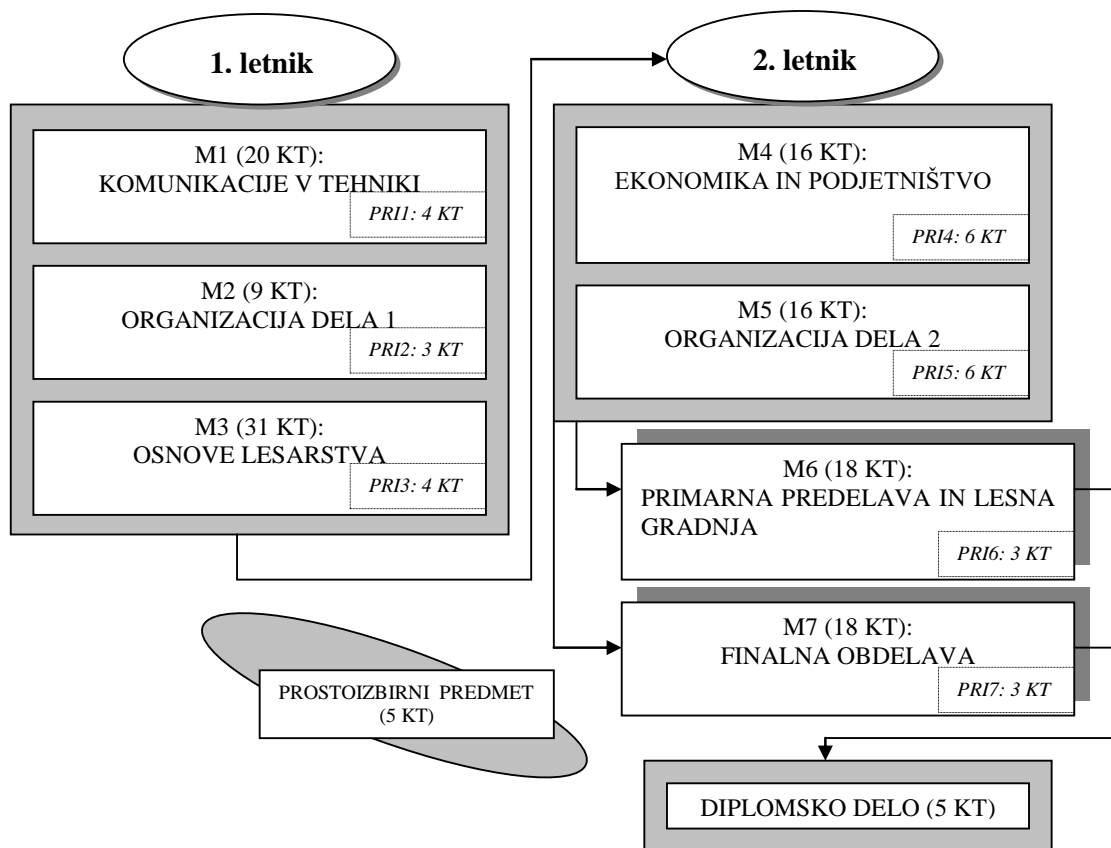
1. letnik

M1 (20 KT):
KOMUNIKACIJE V TEHNIKI
PRI1: 4 KT

M2 (9 KT):
ORGANIZACIJA DELA 1
PRI2: 3 KT

M3 (31 KT):
OSNOVE LESARSTVA
PRI3: 4 KT

2. letnik

M4 (16 KT):
EKONOMIKA IN PODJETNIŠTVO
PRI4: 6 KT

M5 (16 KT):
ORGANIZACIJA DELA 2
PRI5: 6 KT

M6 (18 KT):
PRIMARNA PREDELAVA IN LESNA GRADNJA
PRI6: 3 KT

M7 (18 KT):
FINALNA OBDELAVA
PRI7: 3 KT

PROSTOIZBIRNI PREDMET
(5 KT)

DIPLOMSKO DELO (5 KT)